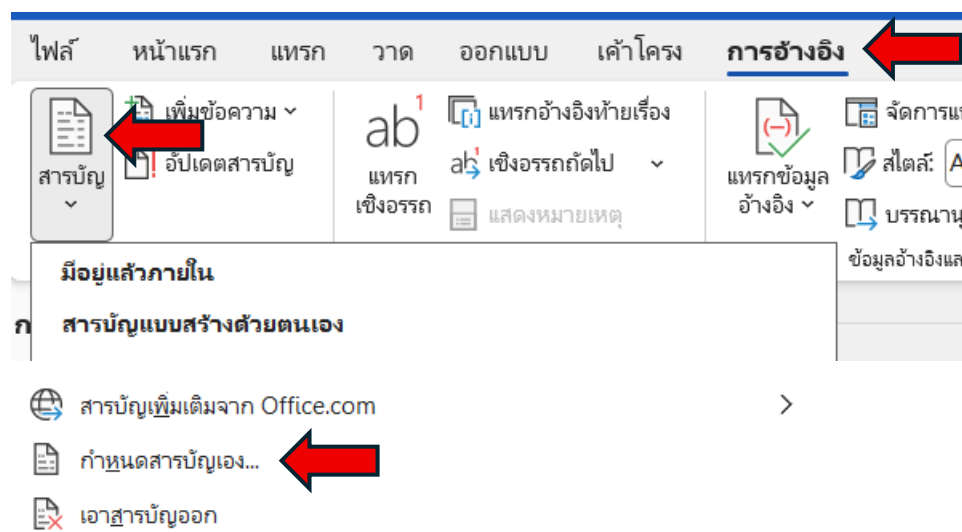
ไฟล์ หน้าแรก แทรก วาด ออกแบบ เค้าโครง การอ้างอิง

สารบัญ

เพิ่มข้อความ

อัปเดตสารบัญ

ab$^1$

แทรกเชิงอรรถ

แทรกอ้างอิงท้ายเรื่อง

เชิงอรรถถัดไป

แสดงหมายเหตุ

แทรกข้อมูลอ้างอิง

จัดการแ

สไตล์: A

บรรณาน

ข้อมูลอ้างอิงแล

มีอยู่แล้วภายใน

ก

สารบัญแบบสร้างด้วยตนเอง

สารบัญเพิ่มเติมจาก Office.com

กำหนดสารบัญเอง...

เอาสารบัญออก